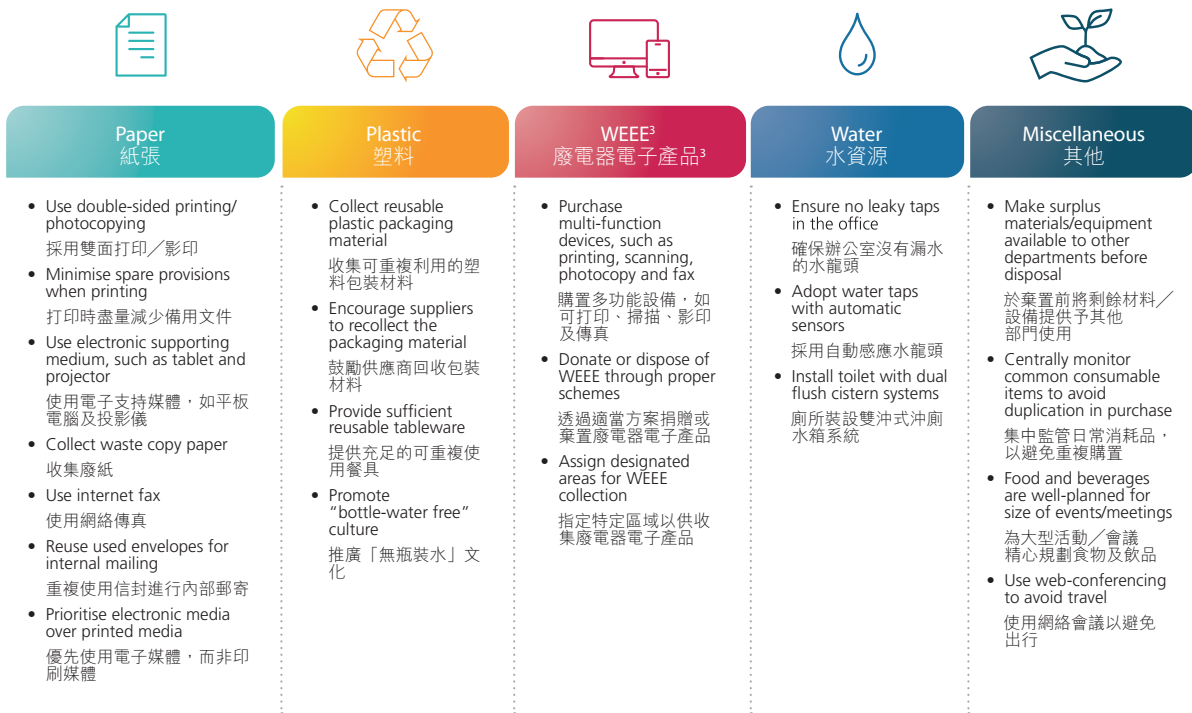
Paper
紙張

- Use double-sided printing/ photocopying
採用雙面打印／影印
- Minimise spare provisions when printing
打印時盡量減少備用文件
- Use electronic supporting medium, such as tablet and projector
使用電子支持媒體，如平板電腦及投影儀
- Collect waste copy paper
收集廢紙
- Use internet fax
使用網絡傳真
- Reuse used envelopes for internal mailing
重複使用信封進行內部郵寄
- Prioritise electronic media over printed media
優先使用電子媒體，而非印刷媒體

Plastic
塑料

- Collect reusable plastic packaging material
收集可重複利用的塑料包裝材料
- Encourage suppliers to recollect the packaging material
鼓勵供應商回收包裝材料
- Provide sufficient reusable tableware
提供充足的可重複使用餐具
- Promote "bottle-water free" culture
推廣「無瓶裝水」文化

WEEE$^3$
廢電器電子產品$^3$

- Purchase multi-function devices, such as printing, scanning, photocopy and fax
購置多功能設備，如可打印、掃描、影印及傳真
- Donate or dispose of WEEE through proper schemes
透過適當方案捐贈或棄置廢電器電子產品
- Assign designated areas for WEEE collection
指定特定區域以供收集廢電器電子產品

Water
水資源

- Ensure no leaky taps in the office
確保辦公室沒有漏水的水龍頭
- Adopt water taps with automatic sensors
採用自動感應水龍頭
- Install toilet with dual flush cistern systems
廁所裝設雙沖式沖廁水箱系統

Miscellaneous
其他

- Make surplus materials/equipment available to other departments before disposal
於棄置前將剩餘材料／設備提供予其他部門使用
- Centrally monitor common consumable items to avoid duplication in purchase
集中監管日常消耗品，以避免重複購置
- Food and beverages are well-planned for size of events/meetings
為大型活動／會議精心規劃食物及飲品
- Use web-conferencing to avoid travel
使用網絡會議以避免出行